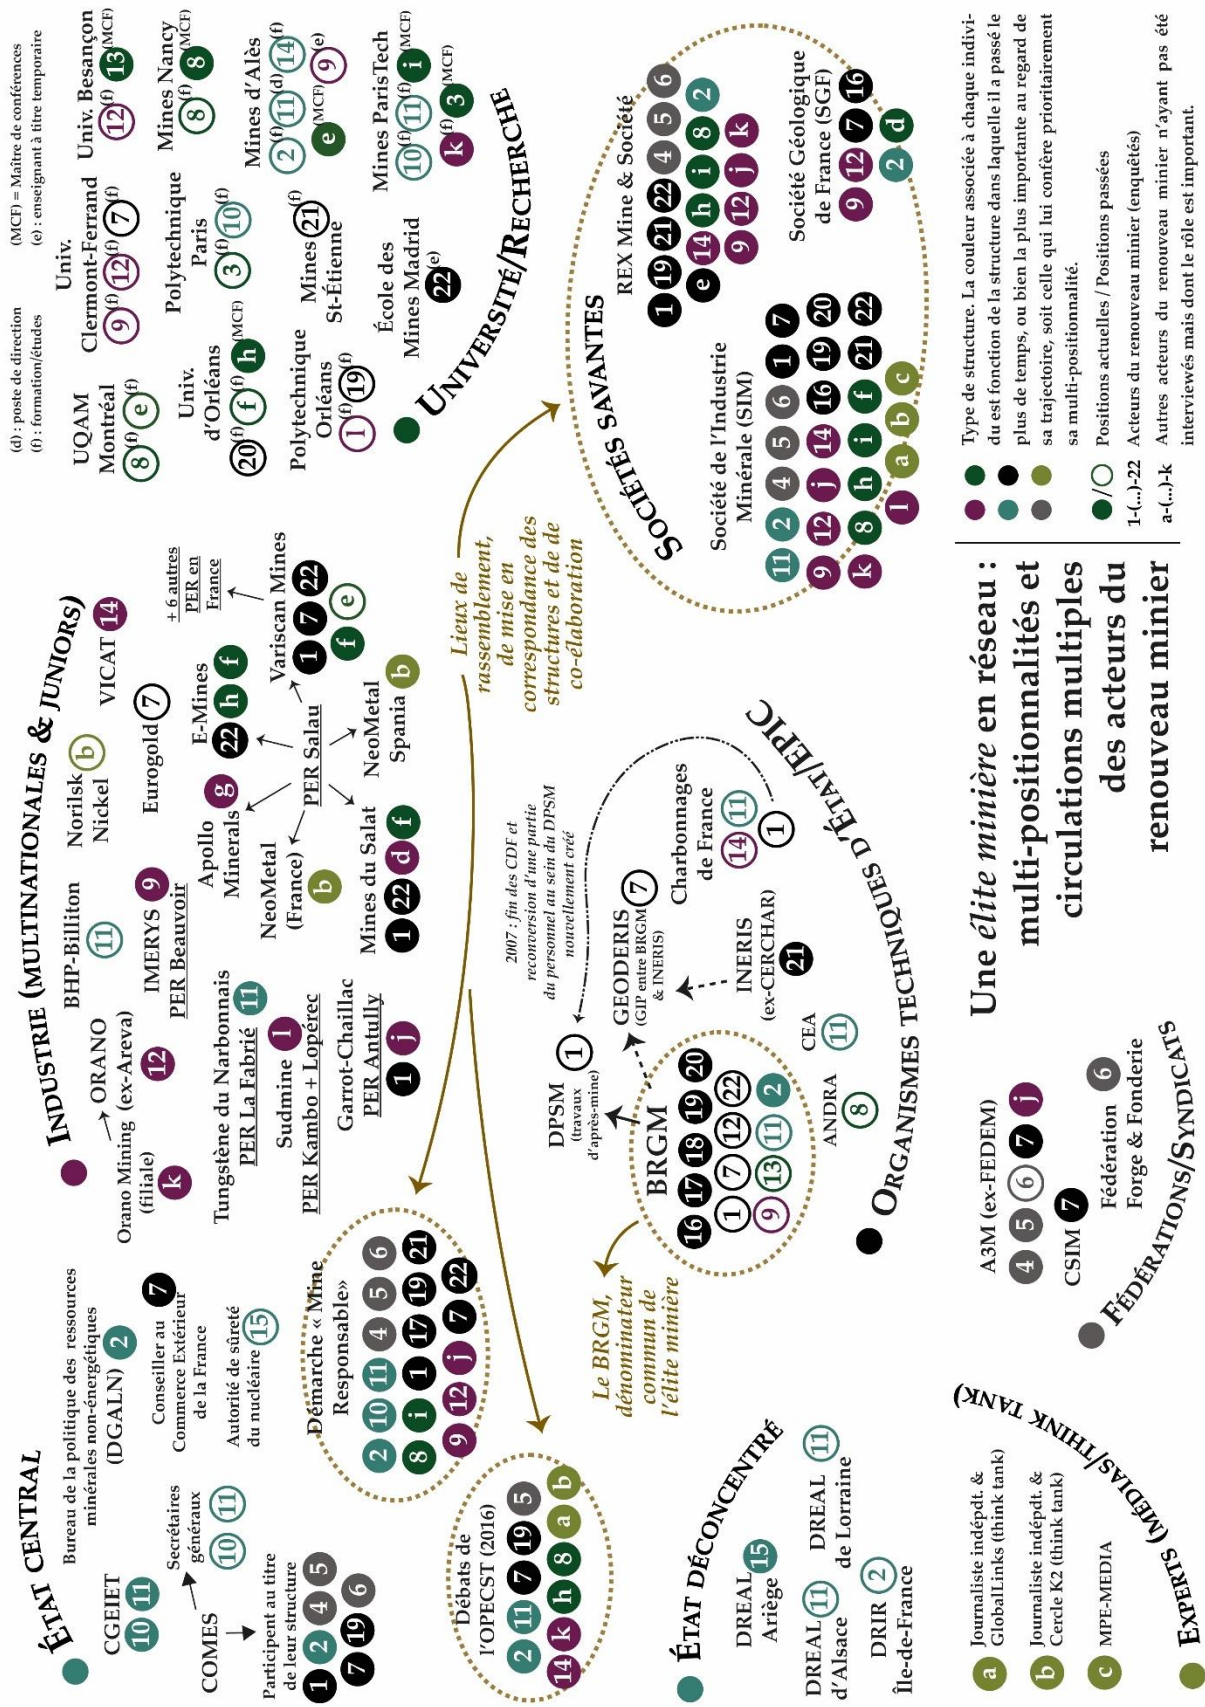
Une élite minière en réseau : multi-positionnalités et circulations multiples des acteurs du renouveau minier

Type de structure. La couleur associée à chaque individu est fonction de la structure dans laquelle il a passé le plus de temps, ou bien la plus importante au regard de sa trajectoire, soit celle qui lui confère prioritairement sa multi-positionnalité.
Positions actuelles / Positions passées
1-(...)-22 Acteurs du renouveau minier (enquêtés)
a-(...)-k Autres acteurs du renouveau minier n'ayant pas été interviewés mais dont le rôle est important.

(d) : poste de direction
(f) : formation/études
(MCF) = Maître de conférences
(e) : enseignant à titre temporaire

ÉTAT CENTRAL
CGEIET 10 11
Bureau de la politique des ressources minérales non-énergétiques (DGALN) 2
Conseiller au Commerce Extérieur de la France 7
Secrétaires généraux 10 11
COMES
Autorité de sûreté du nucléaire 15
Participant au titre de leur structure 1 2 4 5 7 19 6

Démarche « Mine Responsable » 2 10 11 4 5 6 8 i 1 17 19 21 9 12 j 7 22

Débats de l'OPECST (2016) 2 11 7 19 5 14 k h 8 a b

ÉTAT DÉCONCENTRÉ
DREAL Ariège 15
DREAL d'Alsace 11
DREAL de Lorraine 11
DRIR Île-de-France 2

INDUSTRIE (MULTINATIONALES & JUNIORS)
Orano Mining (filiale) k
ORANO (ex-Areva) 12
BHP-Billiton 11
Norilsk Nickel b
VICAT 14
Eurogold 7
IMERYS 9 PER Beauvoir
Tungstène du Narbonnais PER La Fabrié 11
Sudmine PER Kambo + Lopérec 1
Garrot-Chaillac PER Antully 1 j
Apollo Minerals g
E-Mines 22 h f
Variscan Mines 1 7 22 f e
+ 6 autres PER en France
NeoMetal (France) b
PER Salau
Mines du Salat 1 22 d f
NeoMetal Spania b

Lieux de rassemblement, de mise en correspondance des structures et de co-élaboration

Le BRGM, dénominateur commun de l'élite minière

ORGANISMES TECHNIQUES D'ÉTAT/EPIC
BRGM 16 17 18 19 20 1 7 12 22 9 13 11 2
DPSM (travaux d'après-mine) 1
2007 : fin des CDF et reconversion d'une partie du personnel au sein du DPSM nouvellement créé
GEODERIS (GIP entre BRGM & INERIS) 7
Charbonnages de France 14 11 1
INERIS (ex-CERCHAR) 21
CEA 11
ANDRA 8

UNIVERSITÉ/RECHERCHE
UQAM Montréal 8(f) e(f)
Univ. Clermont-Ferrand 9(f) 12(f) 7(f)
Univ. Besançon 12(f) 13(MCF)
Univ. d'Orléans 20(f) f(f) h(MCF)
Polytechnique Paris 3(f) 10(f)
Mines Nancy 8(f) 8
Polytechnique Orléans 1(f) 19(f)
Mines St-Étienne 21(f)
Mines d'Alès 2(f) 11(f) 14(d) (f) 9(e) e(MCF)
École des Mines Madrid 22(e)
Mines ParisTech 10(f) 11(f) i(MCF) k(f) 3(MCF)

SOCIÉTÉS SAVANTES
REX Mine & Société 1 19 21 22 4 5 6 e 14 h i 8 2 9 12 j k
Société de l'Industrie Minérale (SIM) 11 2 4 5 6 1 7 9 12 j 14 16 19 20 k 8 h i f 21 22 1 a b c
Société Géologique de France (SGF) 9 12 7 16 2 d

FÉDÉRATIONS/SYNDICATS
A3M (ex-FEDEM) 4 5 6 7 j
CSIM 7
Fédération Forge & Fonderie 6

EXPERTS (MÉDIAS/THINK TANK)
a Journaliste indépdt. & GlobalLinks (think tank)
b Journaliste indépdt. & Cercle K2 (think tank)
c MPE-MEDIA